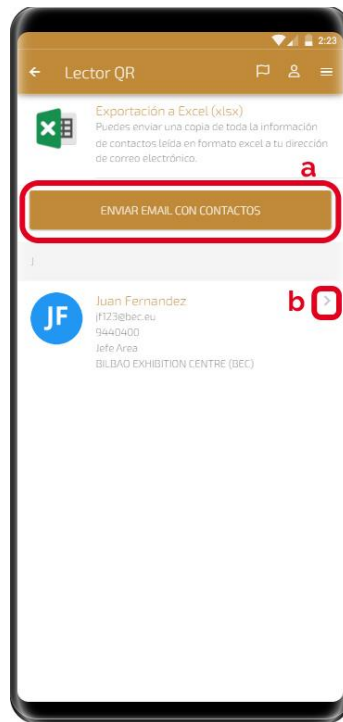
2:23

Lector QR

Exportación a Excel (xlsx)
Puedes enviar una copia de toda la información de contactos leída en formato excel a tu dirección de correo electrónico.

a

ENVIAR EMAIL CON CONTACTOS

J

JF

Juan Fernandez
jf123@bec.eu
9440400
Jefe Area
BILBAO EXHIBITION CENTRE (BEC)

b